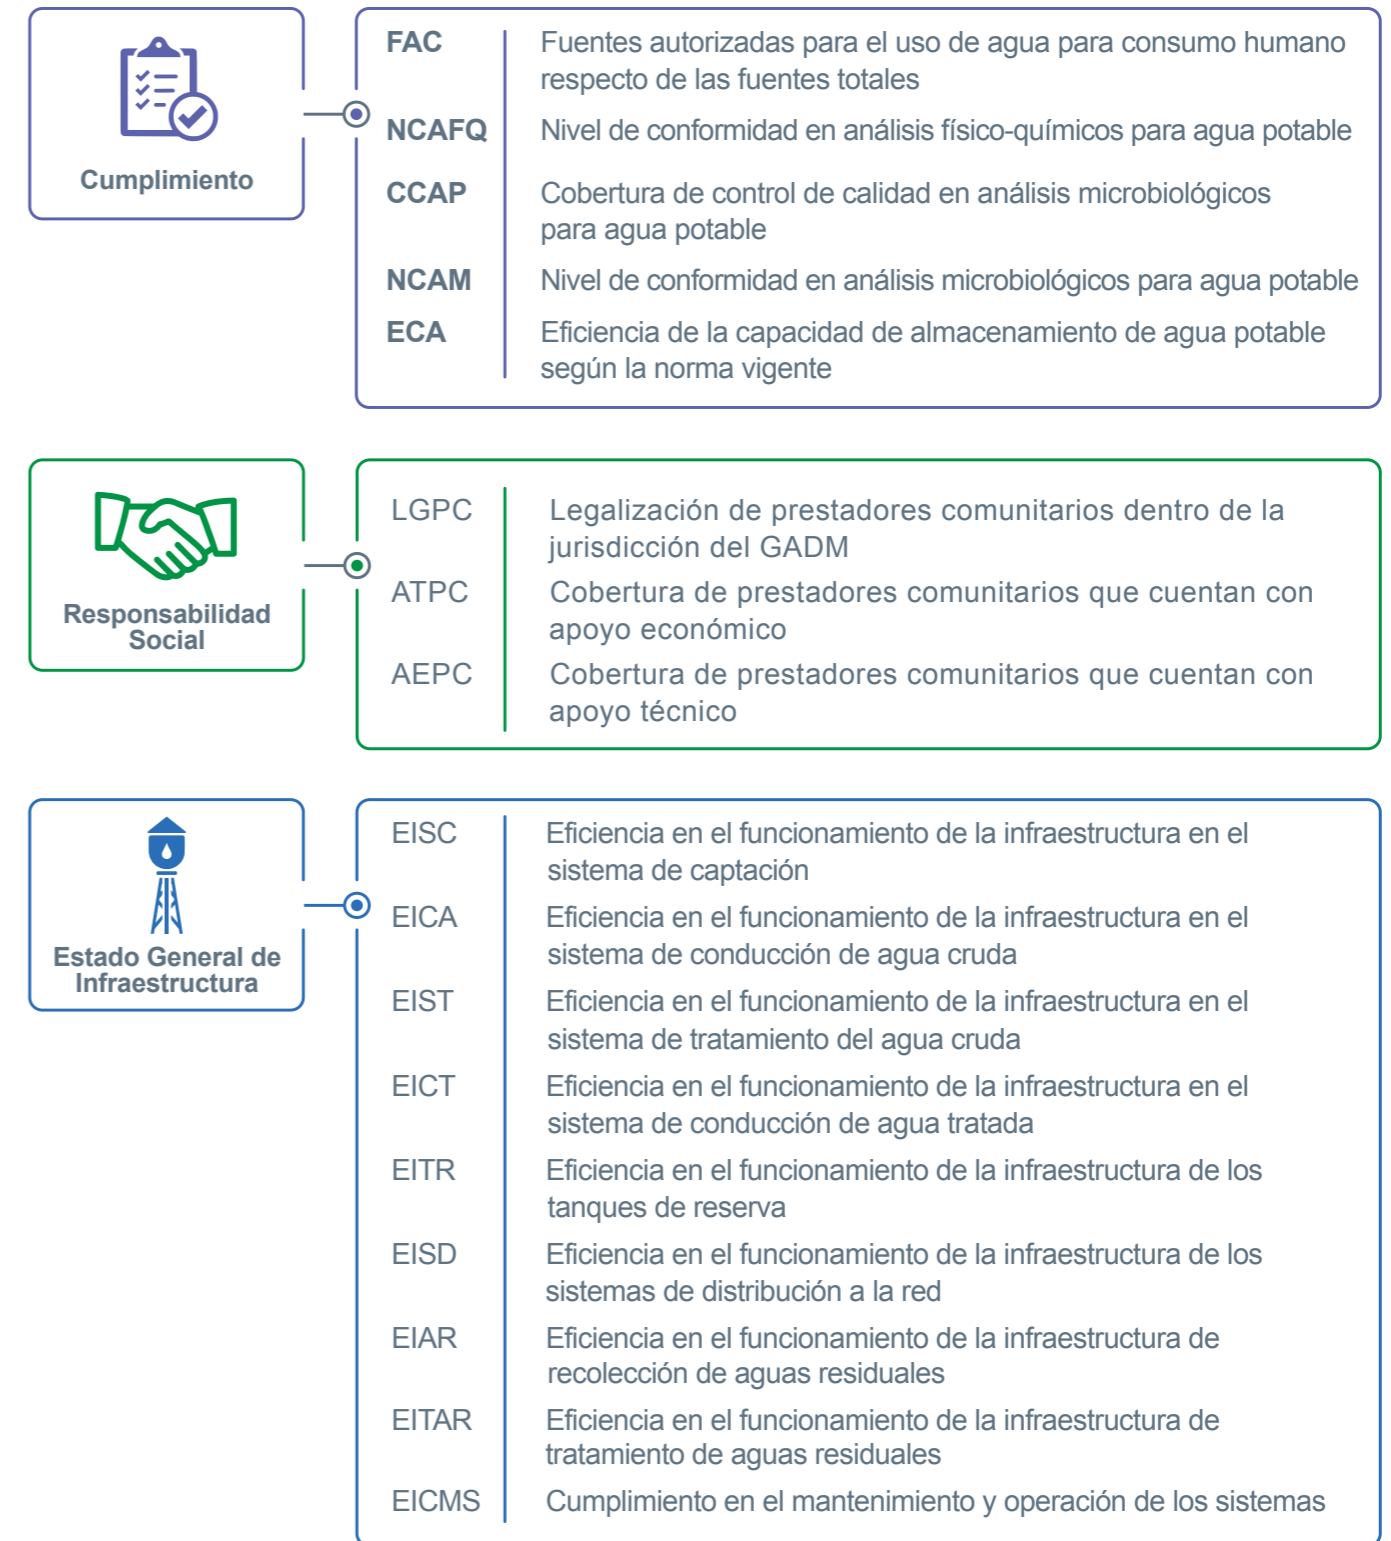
Cumplimiento

FAC Fuentes autorizadas para el uso de agua para consumo humano respecto de las fuentes totales

NCAFQ Nivel de conformidad en análisis físico-químicos para agua potable

CCAP Cobertura de control de calidad en análisis microbiológicos para agua potable

NCAM Nivel de conformidad en análisis microbiológicos para agua potable

ECA Eficiencia de la capacidad de almacenamiento de agua potable según la norma vigente

Responsabilidad Social

LGPC Legalización de prestadores comunitarios dentro de la jurisdicción del GADM

ATPC Cobertura de prestadores comunitarios que cuentan con apoyo económico

AEPC Cobertura de prestadores comunitarios que cuentan con apoyo técnico

Estado General de Infraestructura

EISC Eficiencia en el funcionamiento de la infraestructura en el sistema de captación

EICA Eficiencia en el funcionamiento de la infraestructura en el sistema de conducción de agua cruda

EIST Eficiencia en el funcionamiento de la infraestructura en el sistema de tratamiento del agua cruda

EICT Eficiencia en el funcionamiento de la infraestructura en el sistema de conducción de agua tratada

EITR Eficiencia en el funcionamiento de la infraestructura de los tanques de reserva

EISD Eficiencia en el funcionamiento de la infraestructura de los sistemas de distribución a la red

EIAR Eficiencia en el funcionamiento de la infraestructura de recolección de aguas residuales

EITAR Eficiencia en el funcionamiento de la infraestructura de tratamiento de aguas residuales

EICMS Cumplimiento en el mantenimiento y operación de los sistemas